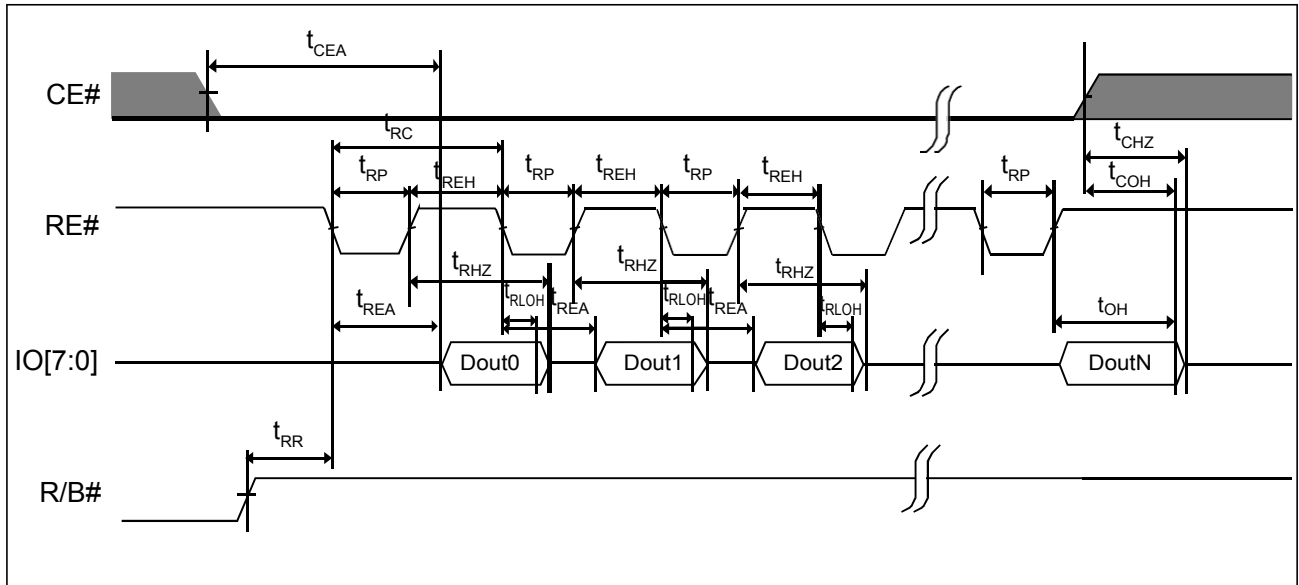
$t_{CEA}$

CE#

$t_{RC}$

$t_{CHZ}$

$t_{RP}$ $t_{REH}$ $t_{RP}$ $t_{REH}$ $t_{RP}$ $t_{REH}$ $t_{RP}$

$t_{COH}$

RE#

$t_{RHZ}$ $t_{RHZ}$ $t_{RHZ}$

$t_{REA}$ $t_{RLOH}$ $t_{REA}$ $t_{RLOH}$ $t_{REA}$ $t_{RLOH}$ $t_{OH}$

IO[7:0]

Dout0 Dout1 Dout2 DoutN

$t_{RR}$

R/B#